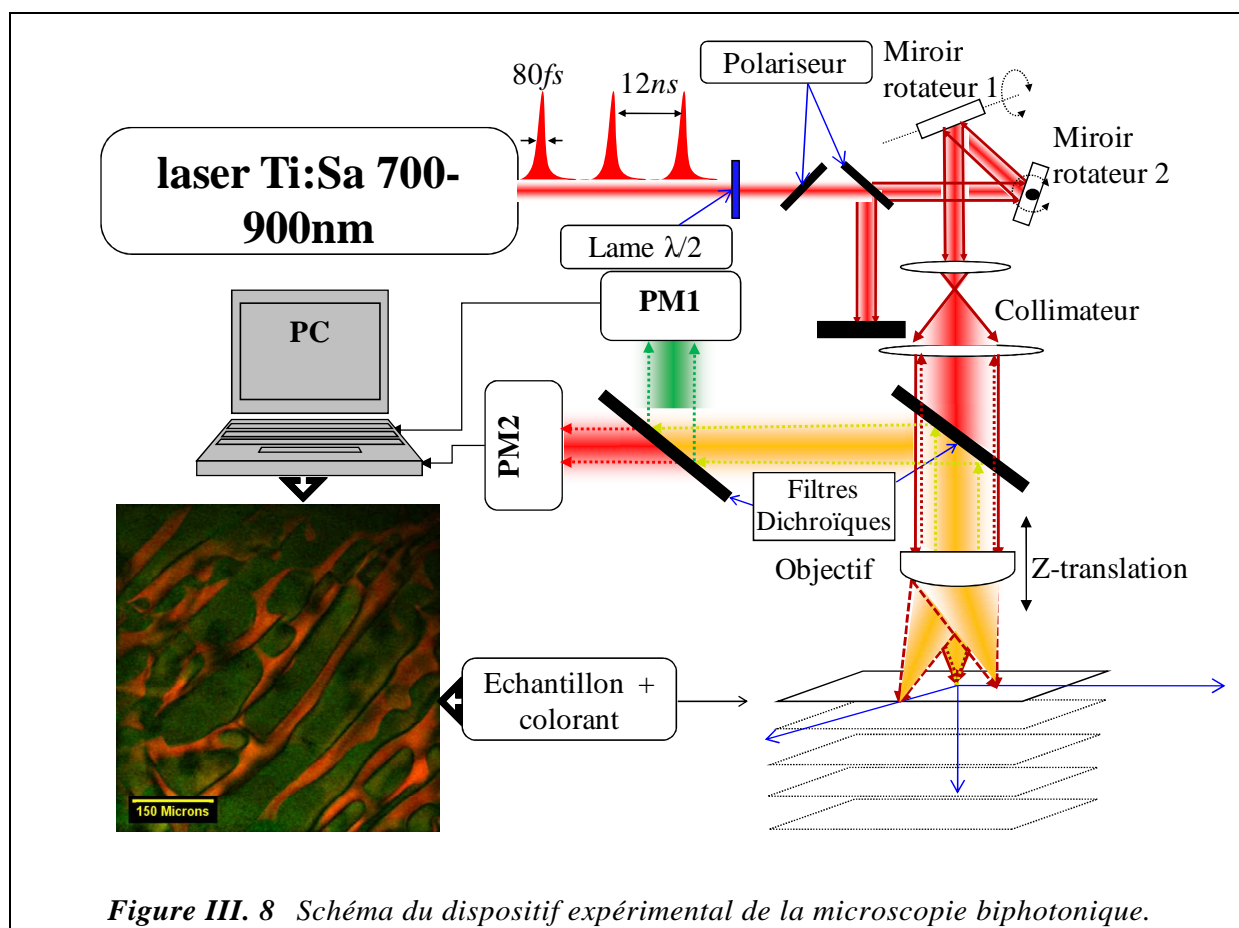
80$fs$

12$ns$

Polariseur

Miroir rotateur 1

Miroir rotateur 2

laser Ti:Sa 700-900nm

Lame λ/2

PM1

PC

Collimateur

PM2

Filtres Dichroïques

Objectif

Z-translation

Echantillon + colorant

150 Microns

*Figure III. 8 Schéma du dispositif expérimental de la microscopie biphotonique.*